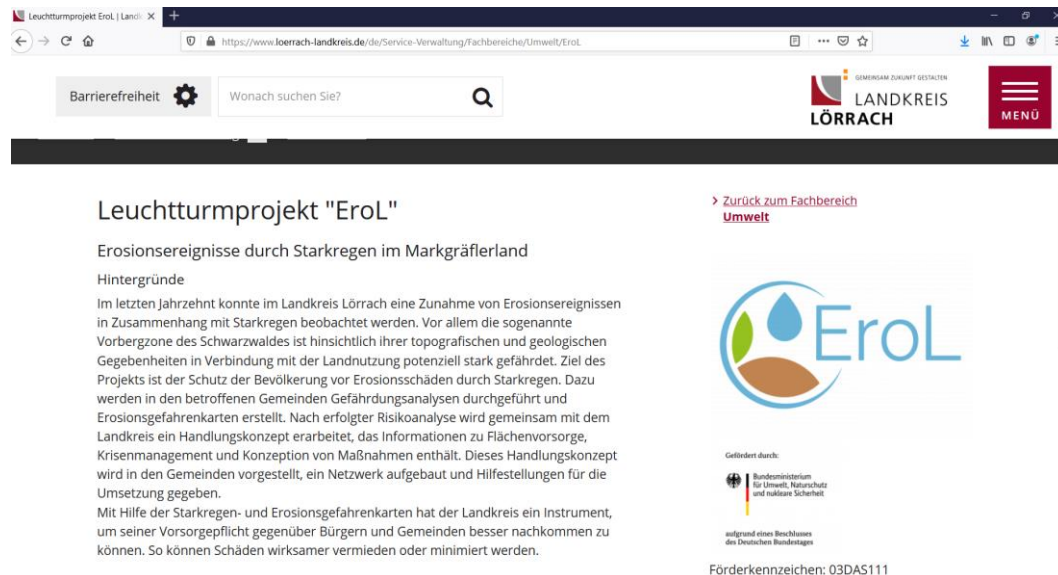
Leuchtturmprojekt ErolL | Landk ×

https://www.loerrach-landkreis.de/de/Service-Verwaltung/Fachbereiche/Umwelt/ErolL

Barrierefreiheit

Wonach suchen Sie?

GEMEINSAM ZUKUNFT GESTALTEN
LANDKREIS
LÖRRACH

MENÜ

Leuchtturmprojekt "EroL"

Erosionsereignisse durch Starkregen im Markgräflerland

Hintergründe

Im letzten Jahrzehnt konnte im Landkreis Lörrach eine Zunahme von Erosionsereignissen in Zusammenhang mit Starkregen beobachtet werden. Vor allem die sogenannte Vorbergzone des Schwarzwaldes ist hinsichtlich ihrer topografischen und geologischen Gegebenheiten in Verbindung mit der Landnutzung potenziell stark gefährdet. Ziel des Projekts ist der Schutz der Bevölkerung vor Erosionsschäden durch Starkregen. Dazu werden in den betroffenen Gemeinden Gefährdungsanalysen durchgeführt und Erosionsgefahrenkarten erstellt. Nach erfolgter Risikoanalyse wird gemeinsam mit dem Landkreis ein Handlungskonzept erarbeitet, das Informationen zu Flächenvorsorge, Krisenmanagement und Konzeption von Maßnahmen enthält. Dieses Handlungskonzept wird in den Gemeinden vorgestellt, ein Netzwerk aufgebaut und Hilfestellungen für die Umsetzung gegeben.
Mit Hilfe der Starkregen- und Erosionsgefahrenkarten hat der Landkreis ein Instrument, um seiner Vorsorgepflicht gegenüber Bürgern und Gemeinden besser nachkommen zu können. So können Schäden wirksamer vermieden oder minimiert werden.

> Zurück zum Fachbereich Umwelt

EroL

Gefördert durch:

Bundesministerium für Umwelt, Naturschutz und nukleare Sicherheit

aufgrund eines Beschlusses des Deutschen Bundestages

Förderkennzeichen: 03DAS111